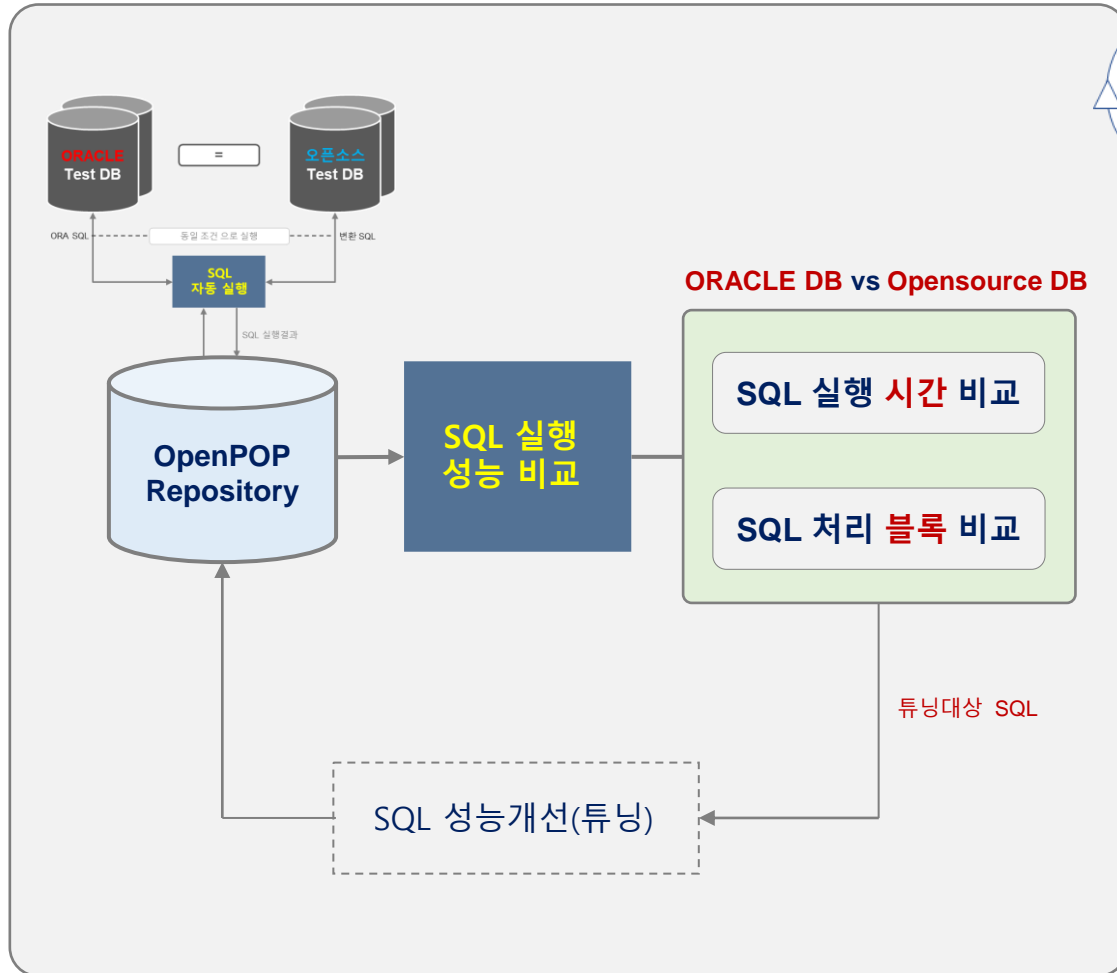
ORACLE
Test DB

=

오픈소스
Test DB

ORA SQL

동일 조건 으로 실행

변환 SQL

SQL
자동 실행

SQL 실행결과

OpenPOP
Repository

SQL 실행
성능 비교

ORACLE DB vs Opensource DB

SQL 실행 시간 비교

SQL 처리 블록 비교

튜닝대상 SQL

SQL 성능개선(튜닝)